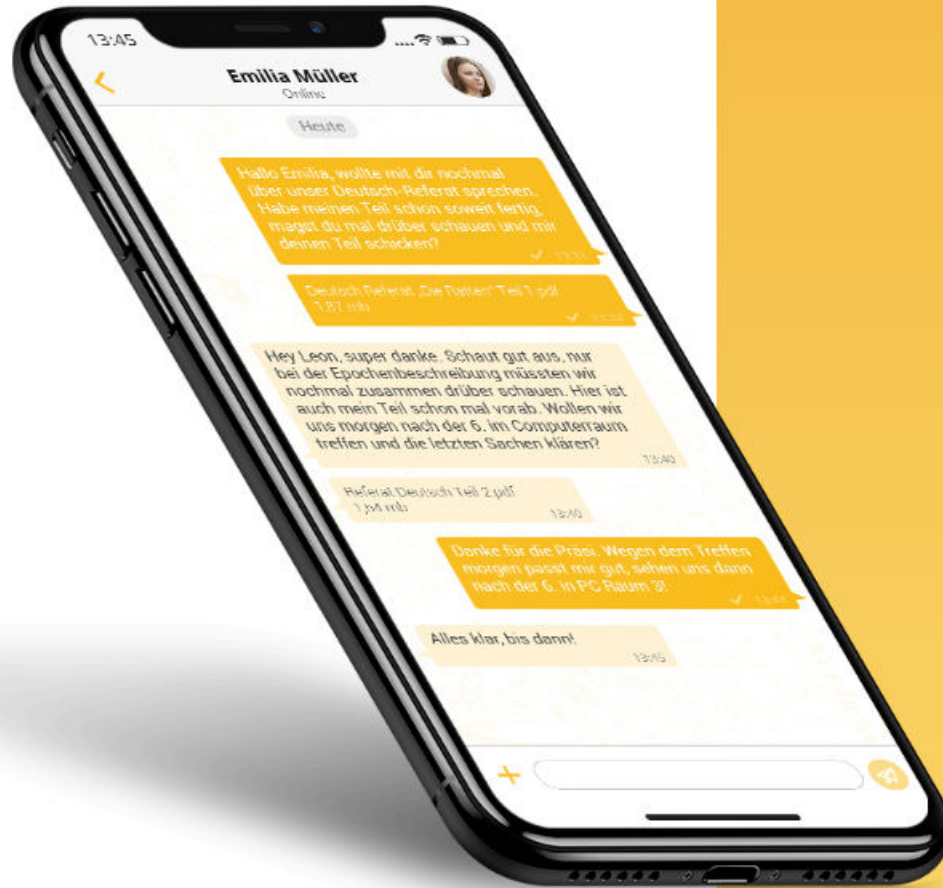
13:45

Emilia Müller
Online

Heute

Hallo Emilia, wollte mit dir nochmal über unser Deutsch-Referat sprechen. Habe meinen Teil schon soweit fertig, magst du mal drüber schauen und mir deinen Teil schicken?
13:31

Deutsch Referat „Die Ratten" Teil 1.pdf
1,87 mb
13:32

Hey Leon, super danke. Schaut gut aus, nur bei der Epochenbeschreibung müssten wir nochmal zusammen drüber schauen. Hier ist auch mein Teil schon mal vorab. Wollen wir uns morgen nach der 6. im Computerraum treffen und die letzten Sachen klären?
13:40

Referat Deutsch Teil 2.pdf
1,54 mb
13:40

Danke für die Präsi. Wegen dem Treffen morgen passt mir gut, sehen uns dann nach der 6. in PC Raum 3!
13:44

Alles klar, bis dann!
13:45

+